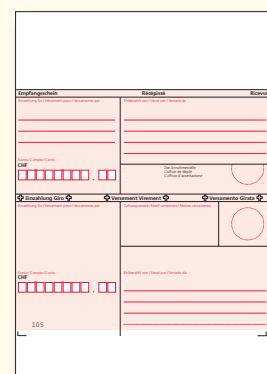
Empfangschein Récépissé Ricevut

Einzahlung für / Versement pour / Versamento per

Einbezahlt von / Versé par / Versato da

Konto / Compte / Conto
CHF

Die Annahmestelle
L'office de dépôt
L'ufficio d'accettazione

Einzahlung Giro Versement Virement Versamento Girata

Einzahlung für / Versement pour / Versamento per

Zahlungszweck / Motif versement / Motivo versamento

Konto / Compte / Conto
CHF

Einbezahlt von / Versé par / Versato da

105